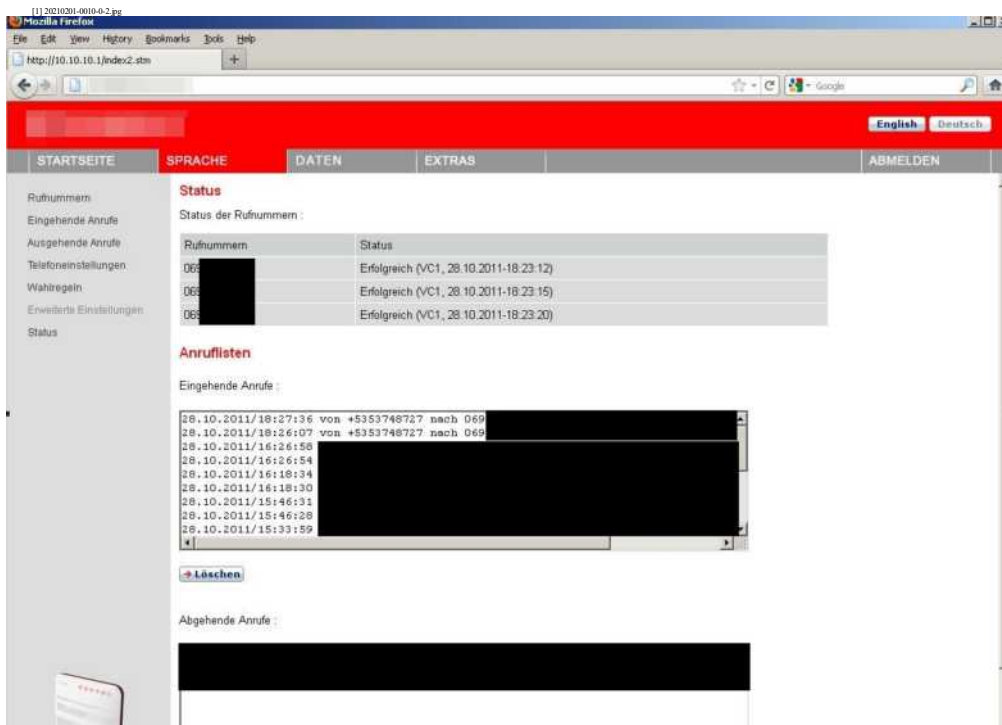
[1] 20210201-0010-0-2.jpg
Mozilla Firefox

File Edit View History Bookmarks Tools Help

http://10.10.10.1/index2.stm

Google

English Deutsch

STARTSEITE SPRACHE DATEN EXTRAS ABMELDEN

Rufnummern
Eingehende Anrufe
Ausgehende Anrufe
Telefoneinstellungen
Wahlregeln
Erweiterte Einstellungen
Status

Status

Status der Rufnummern :

| Rufnummern | Status |
|---|---|
| 069 | Erfolgreich (VC1, 28.10.2011-18:23:12) |
| 069 | Erfolgreich (VC1, 28.10.2011-18:23:15) |
| 069 | Erfolgreich (VC1, 28.10.2011-18:23:20) |

Anruflisten

Eingehende Anrufe :

28.10.2011/18:27:36 von +5353748727 nach 069
28.10.2011/18:26:07 von +5353748727 nach 069
28.10.2011/16:26:58
28.10.2011/16:26:54
28.10.2011/16:18:34
28.10.2011/16:18:30
28.10.2011/15:46:31
28.10.2011/15:46:28
28.10.2011/15:33:59

Löschen

Abgehende Anrufe :